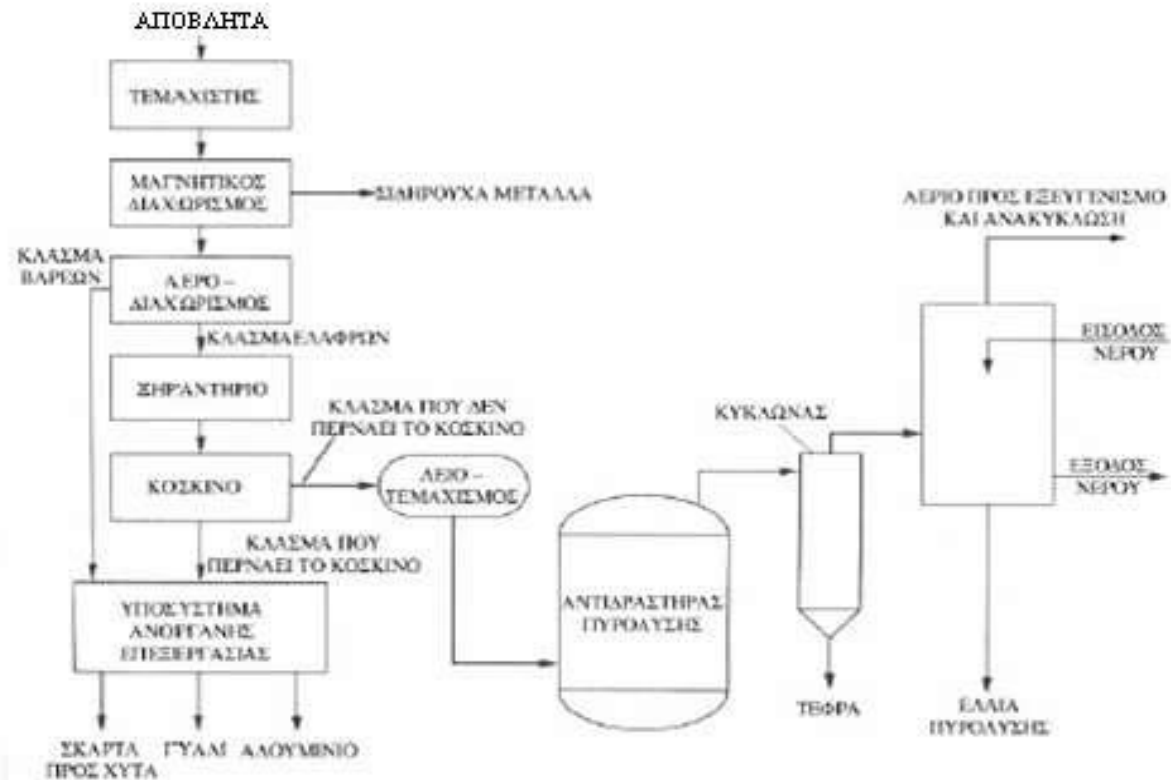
ΑΠΟΒΛΗΤΑ

ΤΕΜΑΧΙΣΤΗΣ

ΜΑΓΝΗΤΙΚΟΣ ΔΙΑΧΩΡΙΣΜΟΣ

ΣΙΔΗΡΟΥΧΑ ΜΕΤΑΛΛΑ

ΚΛΑΣΜΑ ΒΑΡΕΩΝ

ΑΕΡΟ - ΔΙΑΧΩΡΙΣΜΟΣ

ΚΛΑΣΜΑ ΕΛΑΦΡΩΝ

ΞΗΡΑΝΤΗΡΙΟ

ΚΛΑΣΜΑ ΠΟΥ ΔΕΝ ΠΕΡΝΑΕΙ ΤΟ ΚΟΣΚΙΝΟ

ΚΟΣΚΙΝΟ

ΛΕΙΟ - ΤΕΜΑΧΙΣΜΟΣ

ΚΛΑΣΜΑ ΠΟΥ ΠΕΡΝΑΕΙ ΤΟ ΚΟΣΚΙΝΟ

ΥΠΟΣΥΣΤΗΜΑ ΑΝΟΡΓΑΝΗΣ ΕΠΕΞΕΡΓΑΣΙΑΣ

ΣΚΑΡΤΑ ΠΡΟΣ ΧΥΤΑ

ΓΥΑΛΙ

ΑΛΟΥΜΙΝΙΟ

ΑΝΤΙΔΡΑΣΤΗΡΑΣ ΠΥΡΟΛΥΣΗΣ

ΚΥΚΛΩΝΑΣ

ΤΕΦΡΑ

ΑΕΡΙΟ ΠΡΟΣ ΕΞΕΥΓΕΝΙΣΜΟ ΚΑΙ ΑΝΑΚΥΚΛΩΣΗ

ΕΙΣΟΔΟΣ ΝΕΡΟΥ

ΕΞΟΔΟΣ ΝΕΡΟΥ

ΕΛΑΙΑ ΠΥΡΟΛΥΣΗΣ